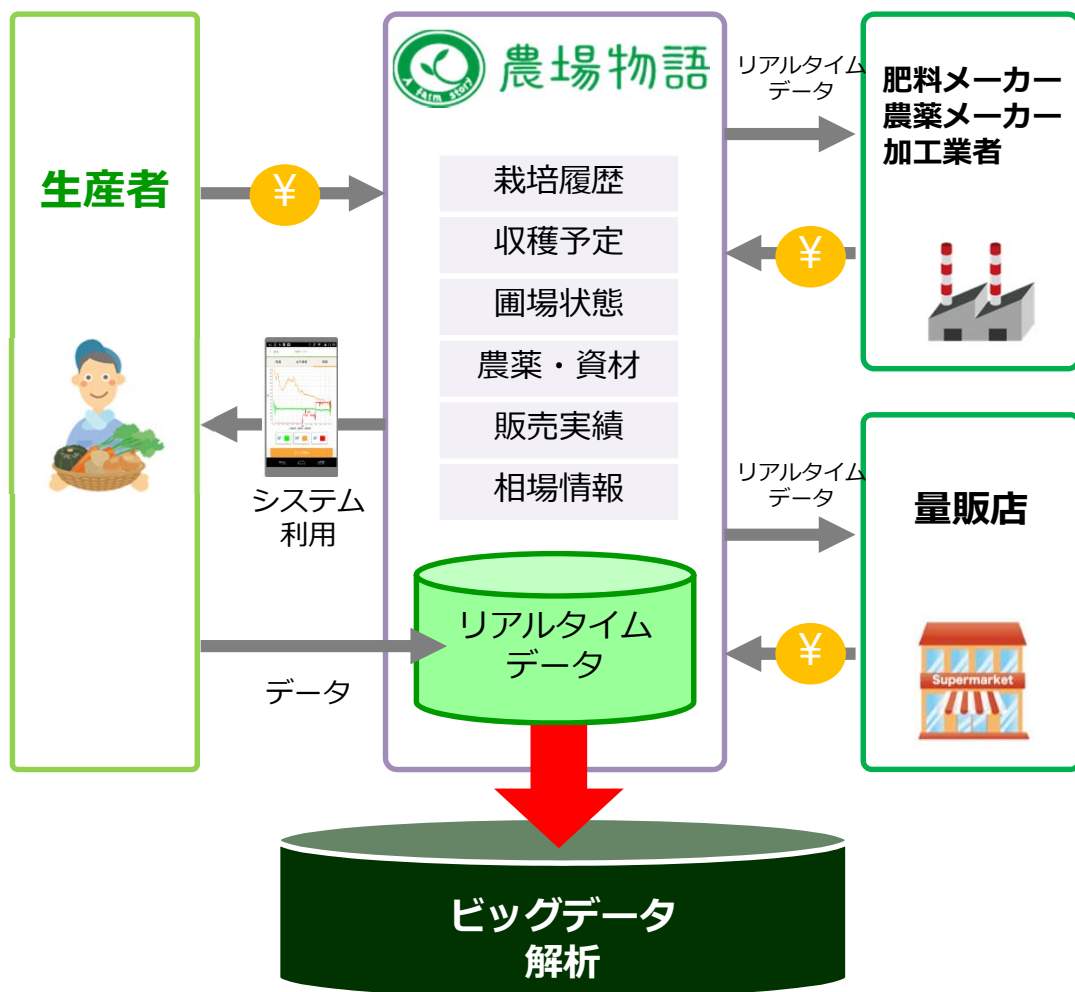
生産者

¥

農場物語
A farm story

栽培履歴
収穫予定
圃場状態
農薬・資材
販売実績
相場情報

システム利用

リアルタイムデータ

データ

リアルタイムデータ

肥料メーカー
農薬メーカー
加工業者

¥

リアルタイムデータ

量販店

¥

Supermarket

ビッグデータ
解析